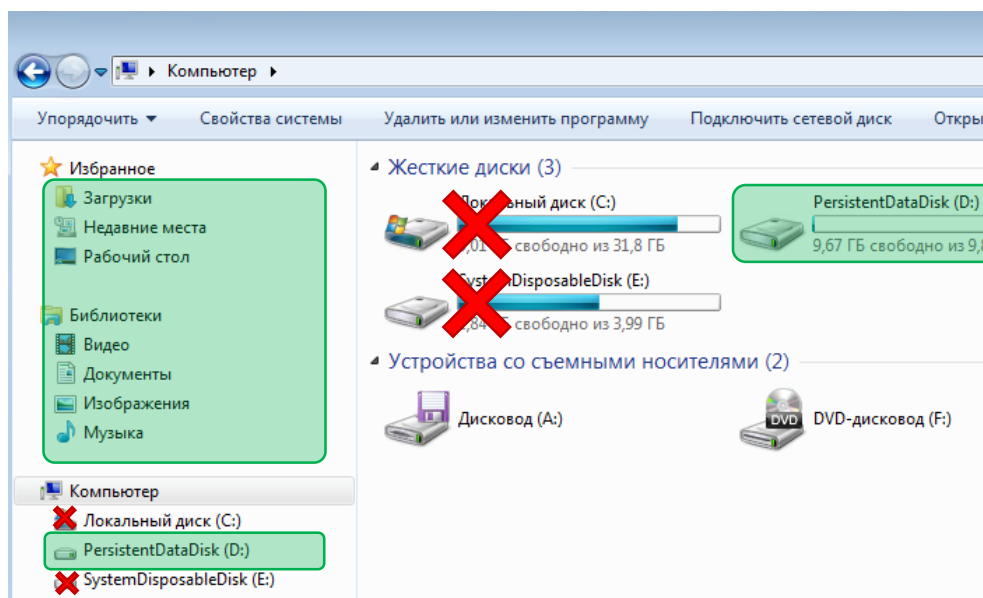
Компьютер

Упорядочить ▾ Свойства системы Удалить или изменить программу Подключить сетевой диск Откры

Избранное
Загрузки
Недавние места
Рабочий стол

Библиотеки
Видео
Документы
Изображения
Музыка

Компьютер
Локальный диск (C:)
PersistentDataDisk (D:)
SystemDisposableDisk (E:)

Жесткие диски (3)

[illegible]кальный диск (C:)
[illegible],01 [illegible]Б свободно из 31,8 ГБ

PersistentDataDisk (D:)
9,67 ГБ свободно из 9,8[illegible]

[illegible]DisposableDisk (E:)
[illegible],84 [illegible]Б свободно из 3,99 ГБ

Устройства со съемными носителями (2)

Дисковод (A:)

DVD

DVD-дисковод (F:)